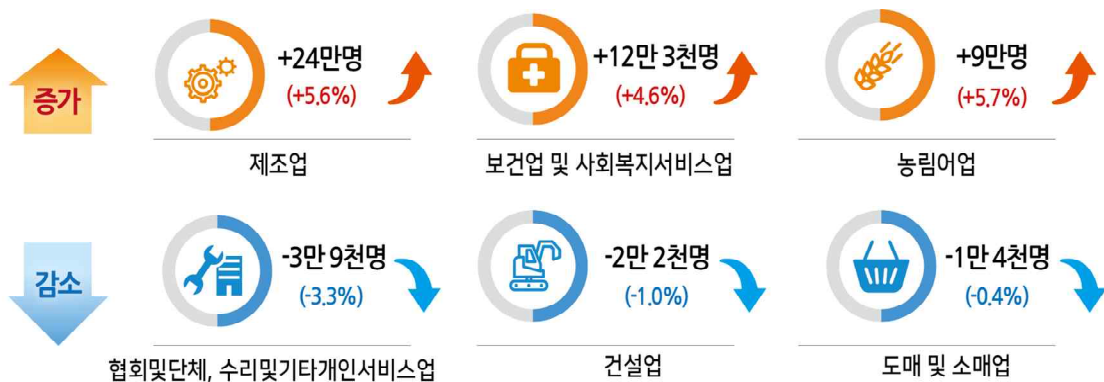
증가

+24만명
(+5.6%)

제조업

+12만 3천명
(+4.6%)

보건업 및 사회복지서비스업

+9만명
(+5.7%)

농림어업

감소

-3만 9천명
(-3.3%)

협회및단체, 수리및기타개인서비스업

-2만 2천명
(-1.0%)

건설업

-1만 4천명
(-0.4%)

도매 및 소매업